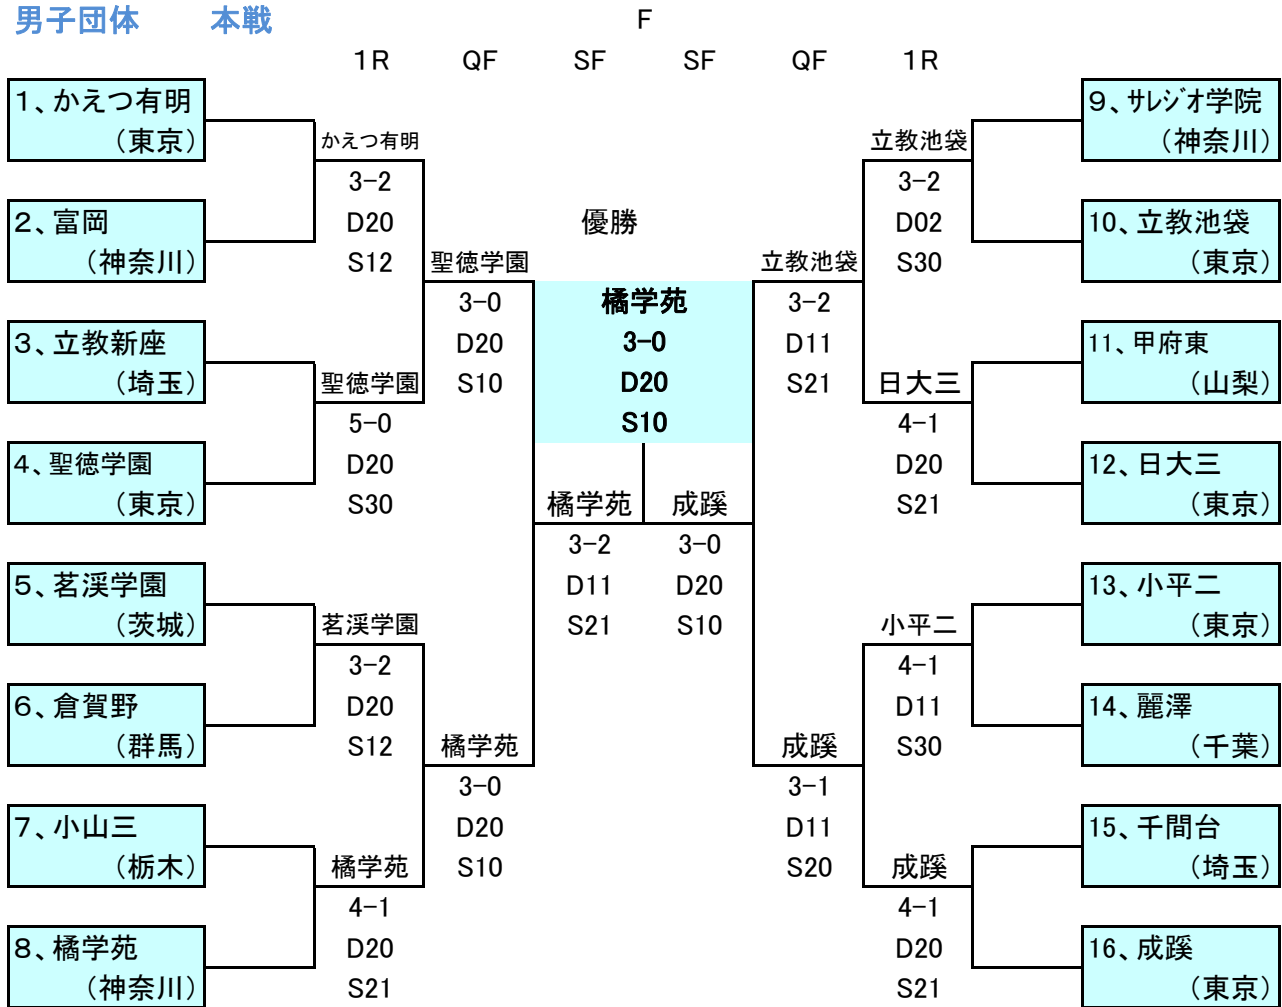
男子団体　本戦

F

1R　QF　SF　SF　QF　1R

1、かえつ有明
（東京）

2、富岡
（神奈川）

3、立教新座
（埼玉）

4、聖徳学園
（東京）

5、茗渓学園
（茨城）

6、倉賀野
（群馬）

7、小山三
（栃木）

8、橘学苑
（神奈川）

かえつ有明
3−2
D20
S12

聖徳学園
5−0
D20
S30

茗渓学園
3−2
D20
S12

橘学苑
4−1
D20
S21

聖徳学園
3−0
D20
S10

橘学苑
3−0
D20
S10

優勝
橘学苑
3−0
D20
S10

橘学苑
3−2
D11
S21

成蹊
3−0
D20
S10

立教池袋
3−2
D11
S21

成蹊
3−1
D11
S20

立教池袋
3−2
D02
S30

日大三
4−1
D20
S21

小平二
4−1
D11
S30

成蹊
4−1
D20
S21

9、サレジオ学院
（神奈川）

10、立教池袋
（東京）

11、甲府東
（山梨）

12、日大三
（東京）

13、小平二
（東京）

14、麗澤
（千葉）

15、千間台
（埼玉）

16、成蹊
（東京）